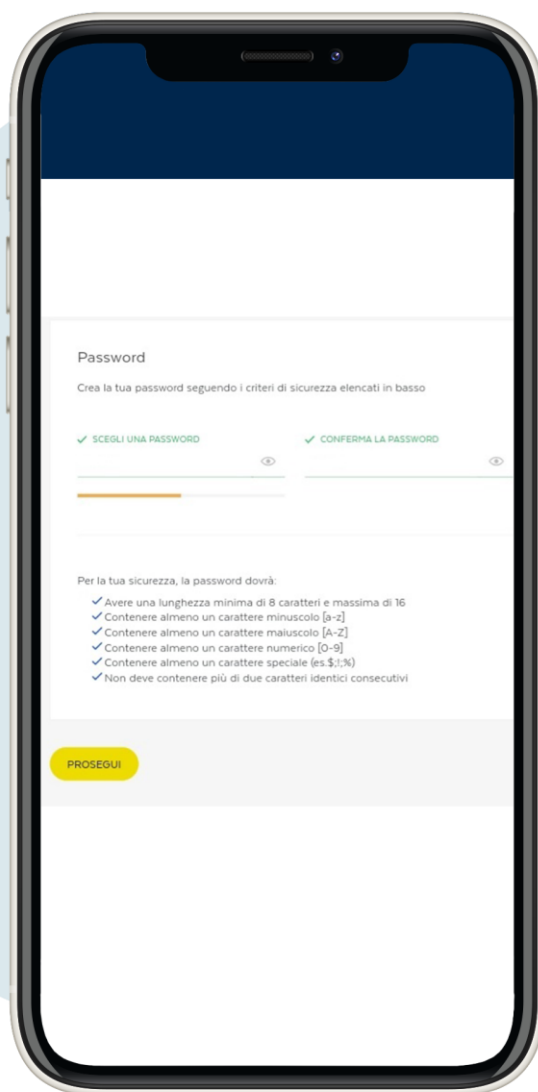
Password

Crea la tua password seguendo i criteri di sicurezza elencati in basso

✓ SCEGLI UNA PASSWORD

✓ CONFERMA LA PASSWORD

Per la tua sicurezza, la password dovrà:

✓ Avere una lunghezza minima di 8 caratteri e massima di 16
✓ Contenere almeno un carattere minuscolo [a-z]
✓ Contenere almeno un carattere maiuscolo [A-Z]
✓ Contenere almeno un carattere numerico [0-9]
✓ Contenere almeno un carattere speciale (es.$;!;%)
✓ Non deve contenere più di due caratteri identici consecutivi

PROSEGUI